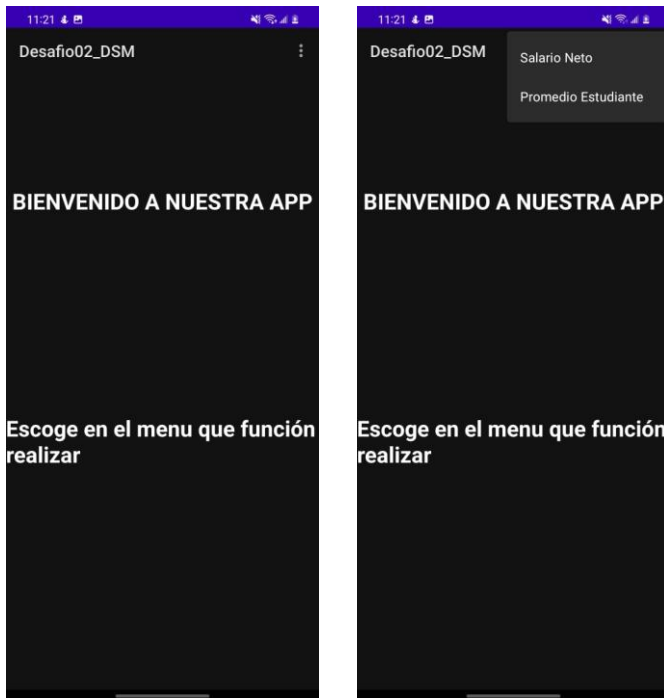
11:21

Desafio02_DSM

BIENVENIDO A NUESTRA APP

Escoge en el menu que función realizar

11:21

Desafio02_DSM

Salario Neto

Promedio Estudiante

BIENVENIDO A NUESTRA APP

Escoge en el menu que función realizar